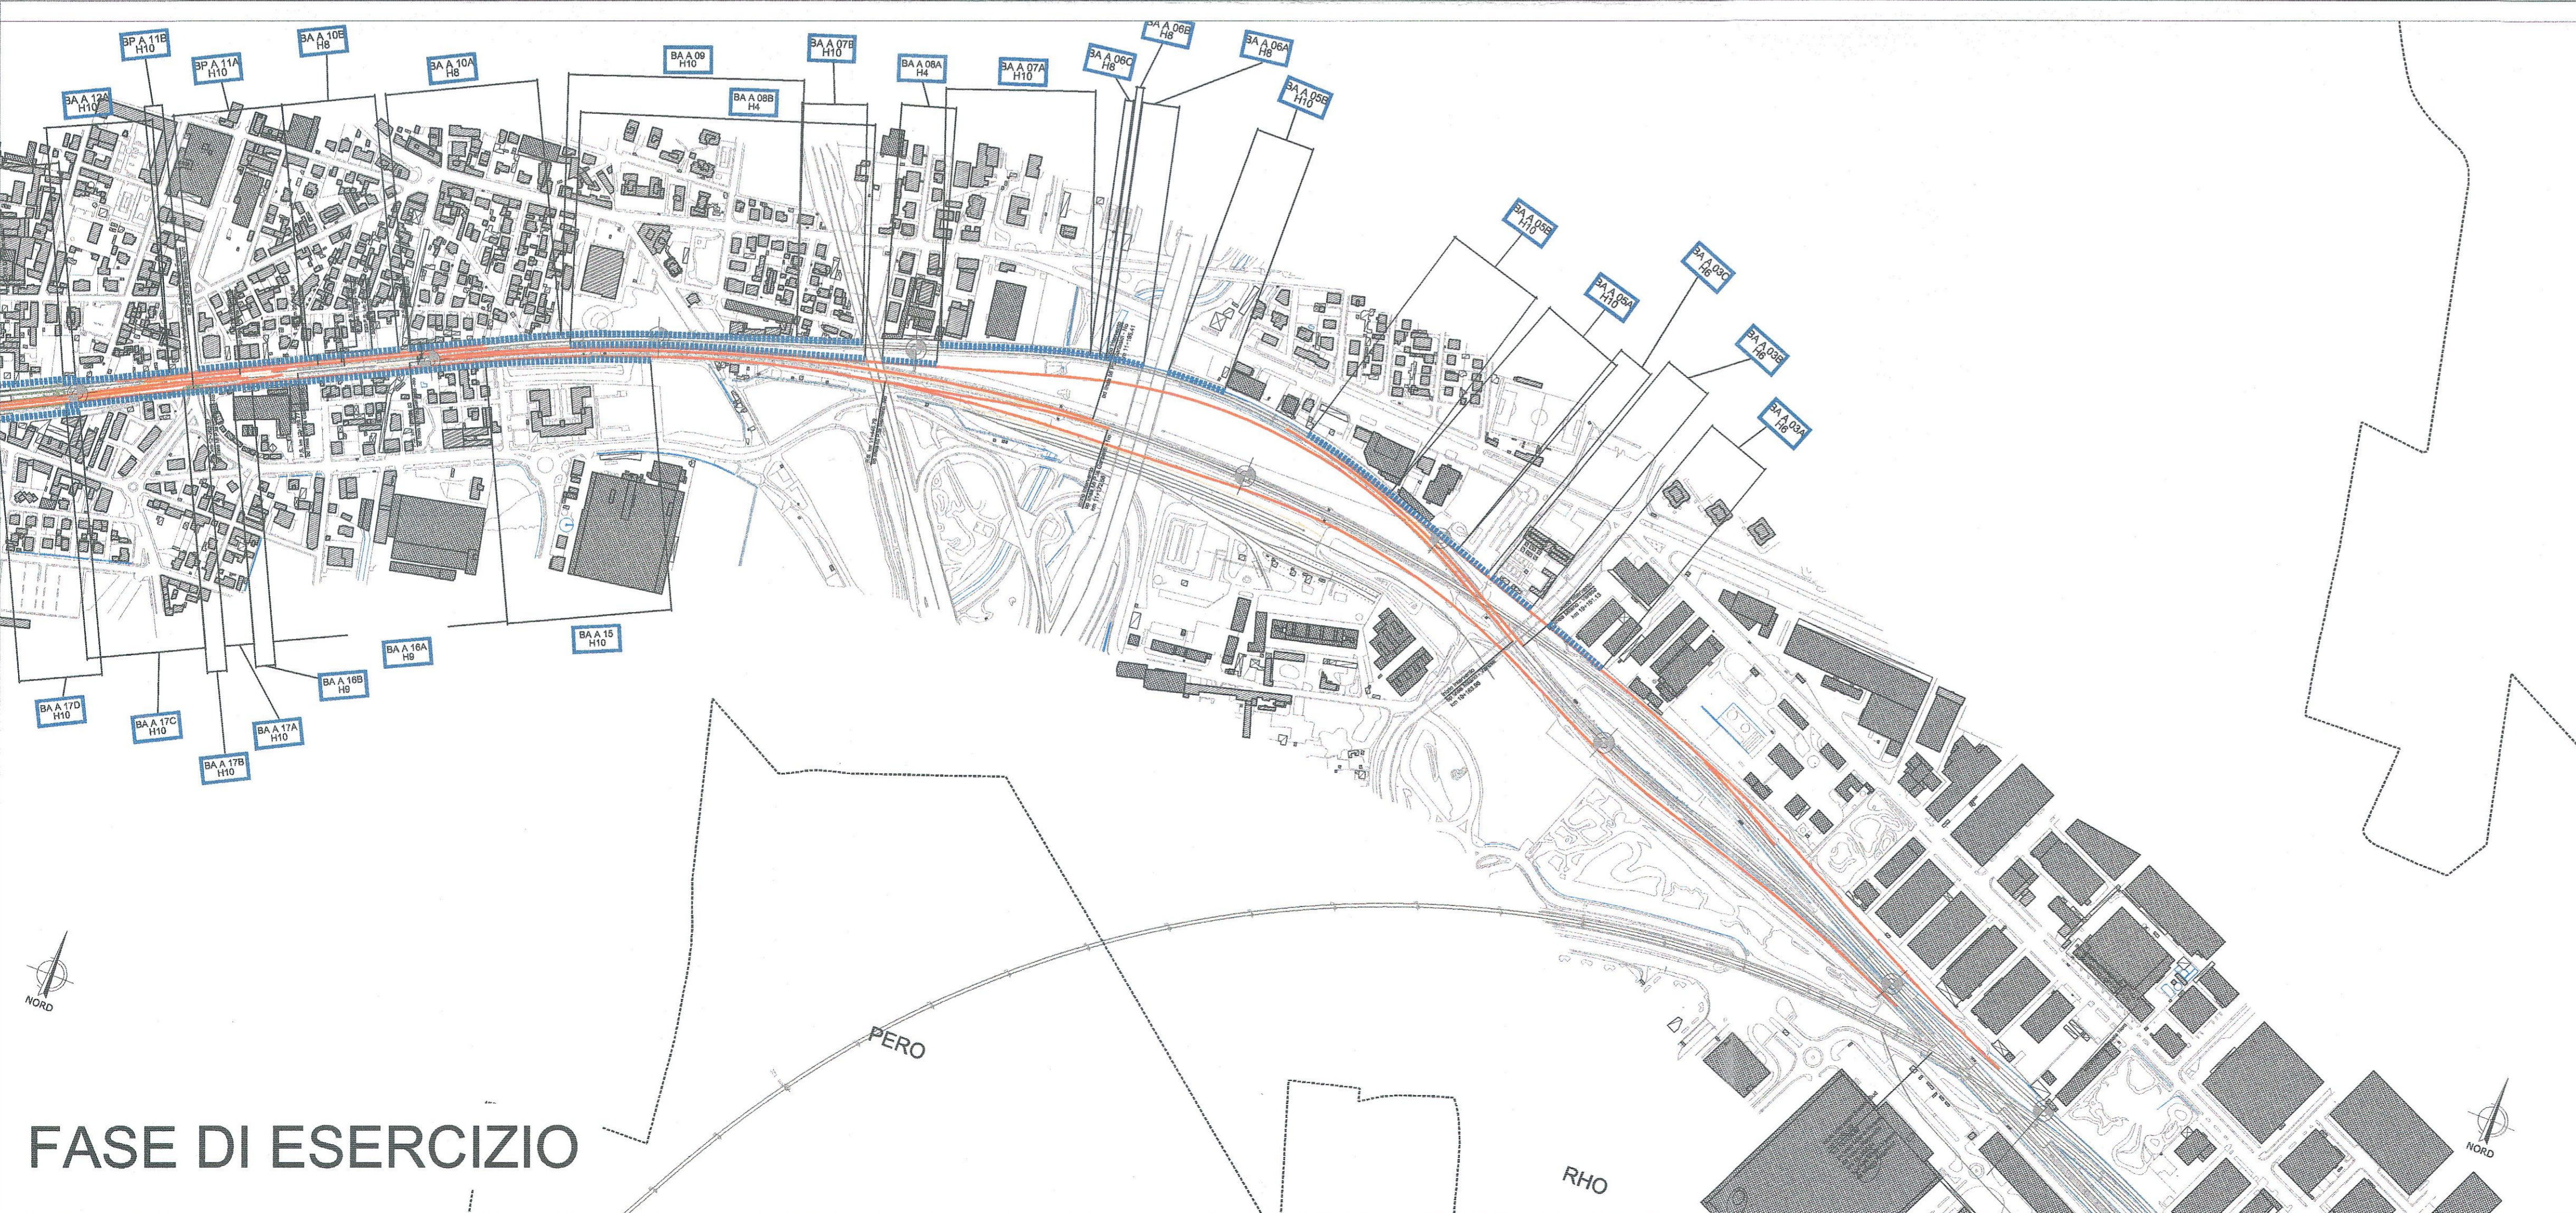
BP A 11B
H10

BA A 10B
H8

BP A 11A
H10

BA A 10A
H8

BA A 09
H10

BA A 07B
H10

BA A 08A
H4

BA A 07A
H10

BA A 06C
H8

BA A 06E
H8

BA A 06A
H8

BA A 05B
H10

BA A 12A
H10

BA A 08B
H4

BA A 05E
H10

BA A 03C
H6

BA A 06A
H10

BA A 03B
H6

BA A 03A
H6

BA A 16A
H9

BA A 15
H10

BA A 16B
H9

BA A 17D
H10

BA A 17C
H10

BA A 17A
H10

BA A 17B
H10

NORD

PERO

RHO

NORD

FASE DI ESERCIZIO